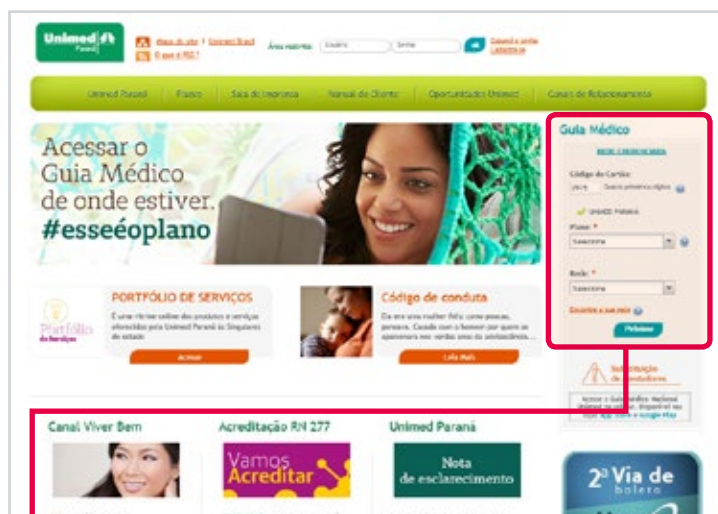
Unimed Paraná

Mapa do site | Unimed Brasil

O que é RSS?

Área restrita: Usuário Senha

Esqueci a senha Cadastre-se

Unimed Paraná | Planos | Sala de Imprensa | Manual do Cliente | Oportunidades Unimed | Canais de Relacionamento

Acessar o Guia Médico de onde estiver. #esseéoplano

Guia Médico

Código do Cartão:

Unimed Paraná

Plano: *

Selecione

Rede: *

Selecione

Próximo

PORTFÓLIO DE SERVIÇOS

Portfólio de Serviços

Acessar

Código de conduta

Leia Mais

Canal Viver Bem

Acreditação RN 277

Vamos Acreditar

Unimed Paraná

Nota de esclarecimento

2ª Via de boleto